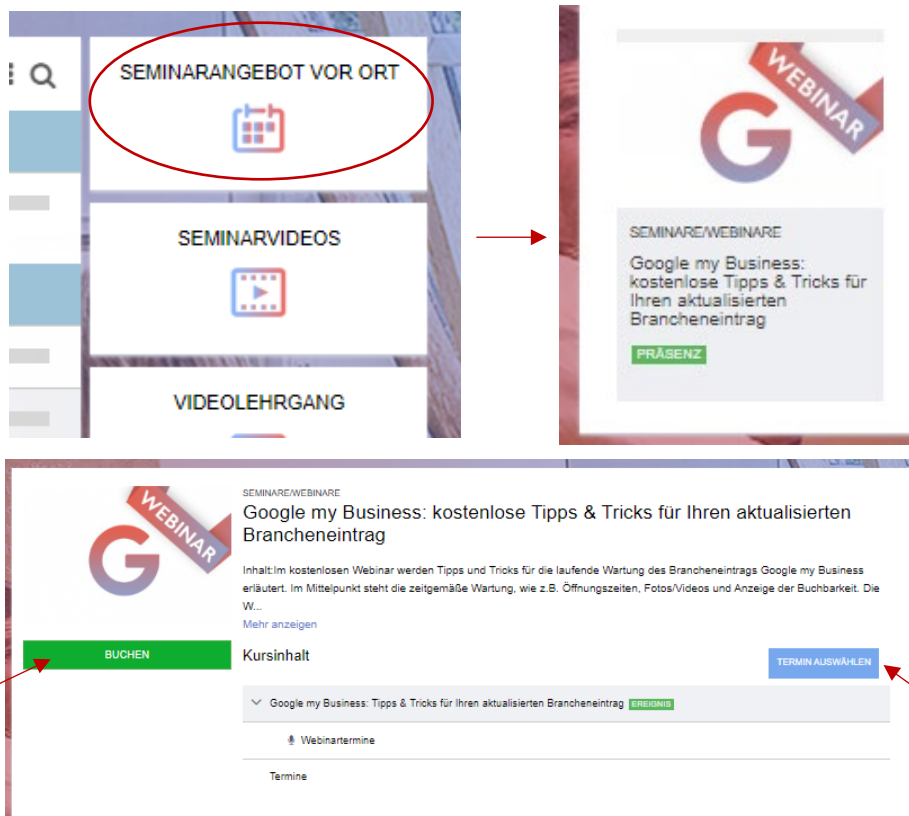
SEMINARANGEBOT VOR ORT

SEMINARVIDEOS

VIDEOLEHRGANG

WEBINAR

SEMINARE/WEBINARE

Google my Business: kostenlose Tipps & Tricks für Ihren aktualisierten Brancheneintrag

PRÄSENZ

WEBINAR

BUCHEN

SEMINARE/WEBINARE

Google my Business: kostenlose Tipps & Tricks für Ihren aktualisierten Brancheneintrag

Inhalt:Im kostenlosen Webinar werden Tipps und Tricks für die laufende Wartung des Brancheneintrags Google my Business erläutert. Im Mittelpunkt steht die zeitgemäße Wartung, wie z.B. Öffnungszeiten, Fotos/Videos und Anzeige der Buchbarkeit. Die W...

Mehr anzeigen

Kursinhalt

TERMIN AUSWÄHLEN

Google my Business: Tipps & Tricks für Ihren aktualisierten Brancheneintrag EREIGNIS

Webinartermine

Termine